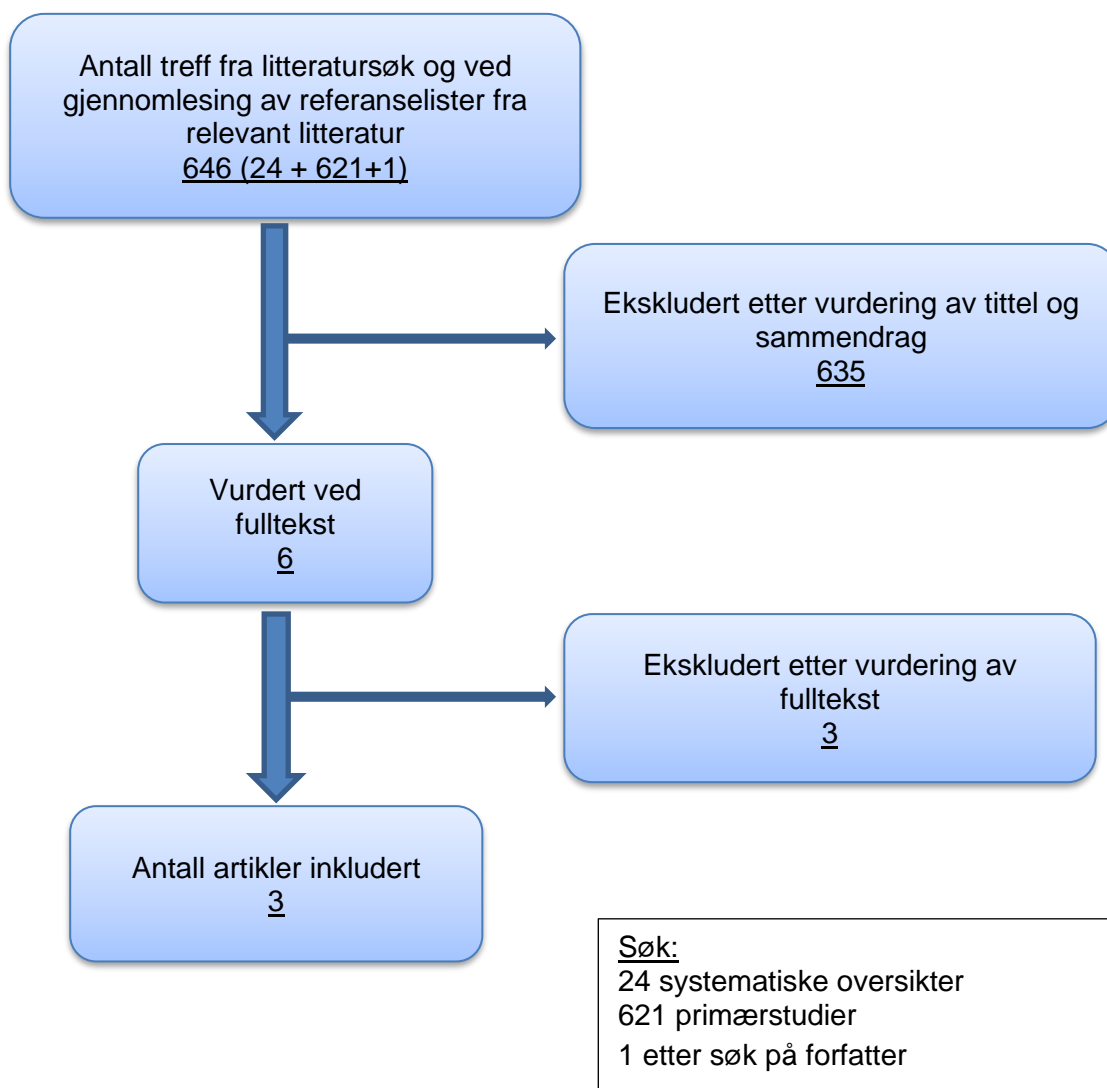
Antall treff fra litteratursøk og ved gjennomlesing av referanselister fra relevant litteratur
646 (24 + 621+1)

Ekskludert etter vurdering av tittel og sammendrag
635

Vurdert ved fulltekst
6

Ekskludert etter vurdering av fulltekst
3

Antall artikler inkludert
3

Søk:
24 systematiske oversikter
621 primærstudier
1 etter søk på forfatter